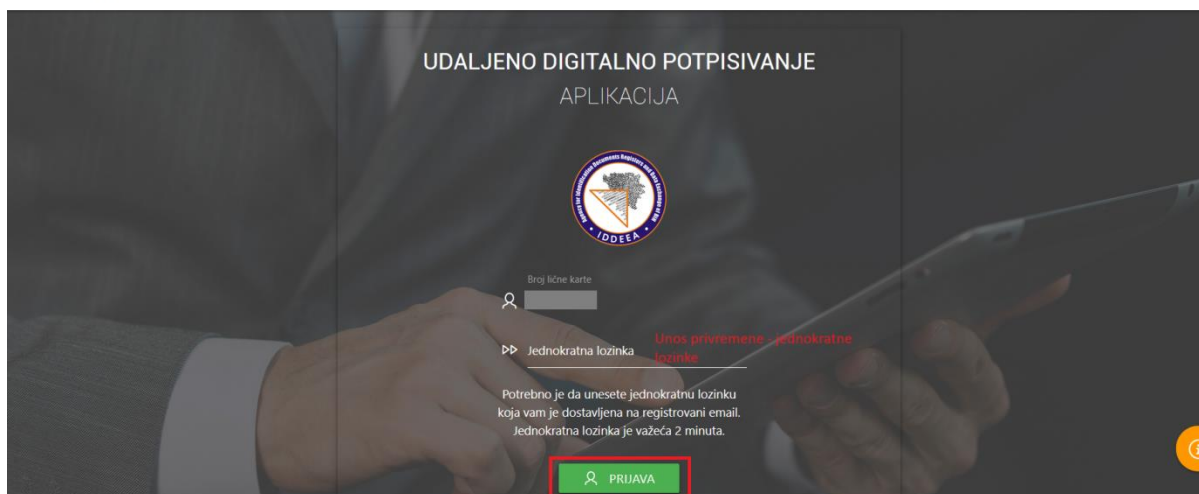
UDALJENO DIGITALNO POTPISIVANJE
APLIKACIJA

Agency for Identification Documents, Registers and Data Exchange of BiH
IDDEEA

Broj lične karte

Jednokratna lozinka

Unos privremene - jednokratne lozinke

Potrebno je da unesete jednokratnu lozinku koja vam je dostavljena na registrovani email. Jednokratna lozinka je važeća 2 minuta.

PRIJAVA